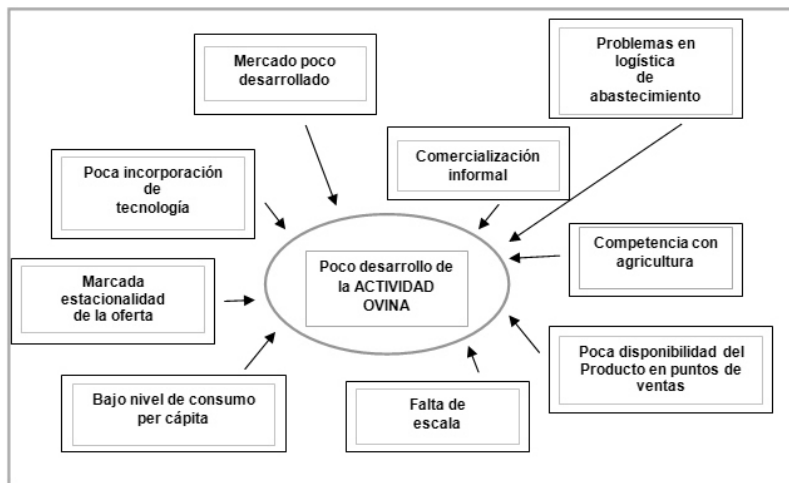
Mercado poco desarrollado

Problemas en logística de abastecimiento

Poca incorporación de tecnología

Comercialización informal

Competencia con agricultura

Marcada estacionalidad de la oferta

Poco desarrollo de la ACTIVIDAD OVINA

Poca disponibilidad del Producto en puntos de ventas

Bajo nivel de consumo per cápita

Falta de escala